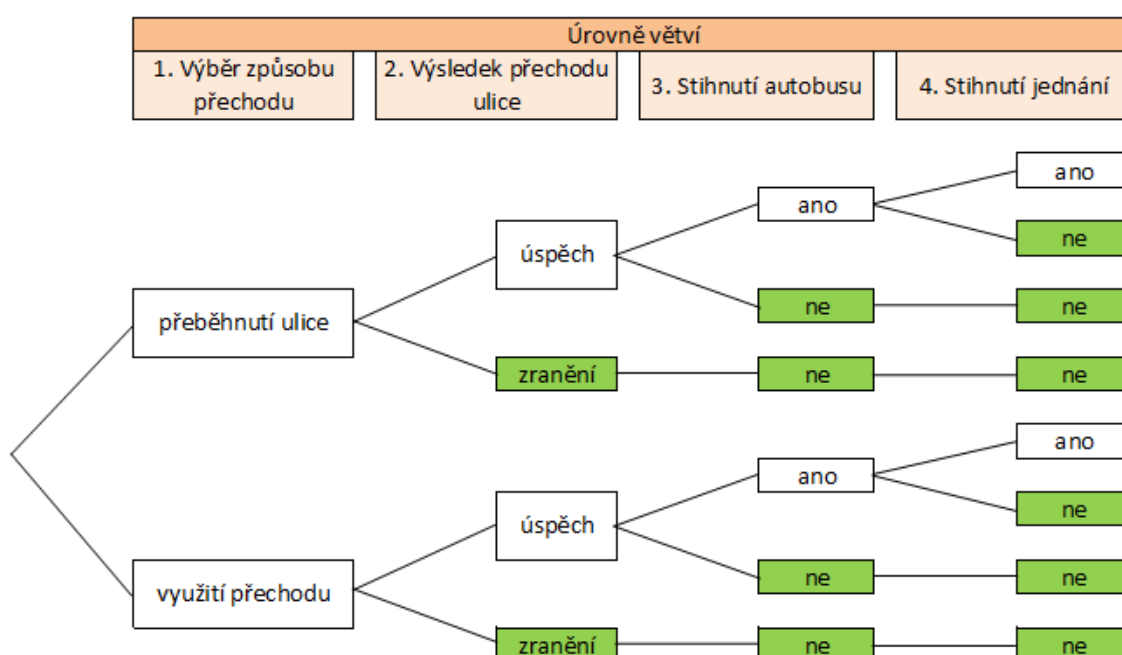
Úrovně větví

1. Výběr způsobu přechodu

2. Výsledek přechodu ulice

3. Stihnutí autobusu

4. Stihnutí jednání

ano
ano
úspěch
ne
ne
přeběhnutí ulice
ne
ne
zranění
ne
ne

ano
ano
úspěch
ne
ne
využití přechodu
ne
ne
zranění
ne
ne